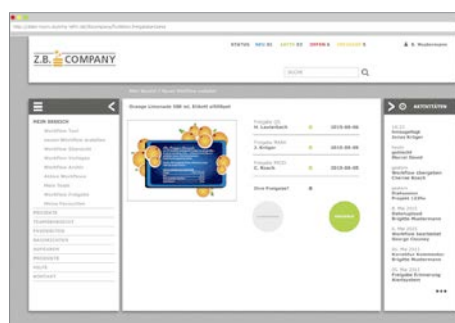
Z.B. COMPANY

STATUS NEU 01 AKTIV 03 OFFEN 4 ERLEDIGT 5

B. Mustermann

SUCHE

MEIN BEREICH

Orange Limonade 500 ml. Etikett affiliert

Freigabe QS
H. Lauterbach 2015-06-06

Freigabe RNDS
3. Krüger 2015-06-06

Freigabe MGDS
C. Busch 2015-06-06

Ohne Freigabe?

AKTIVITÄTEN

PRODUKTE

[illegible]